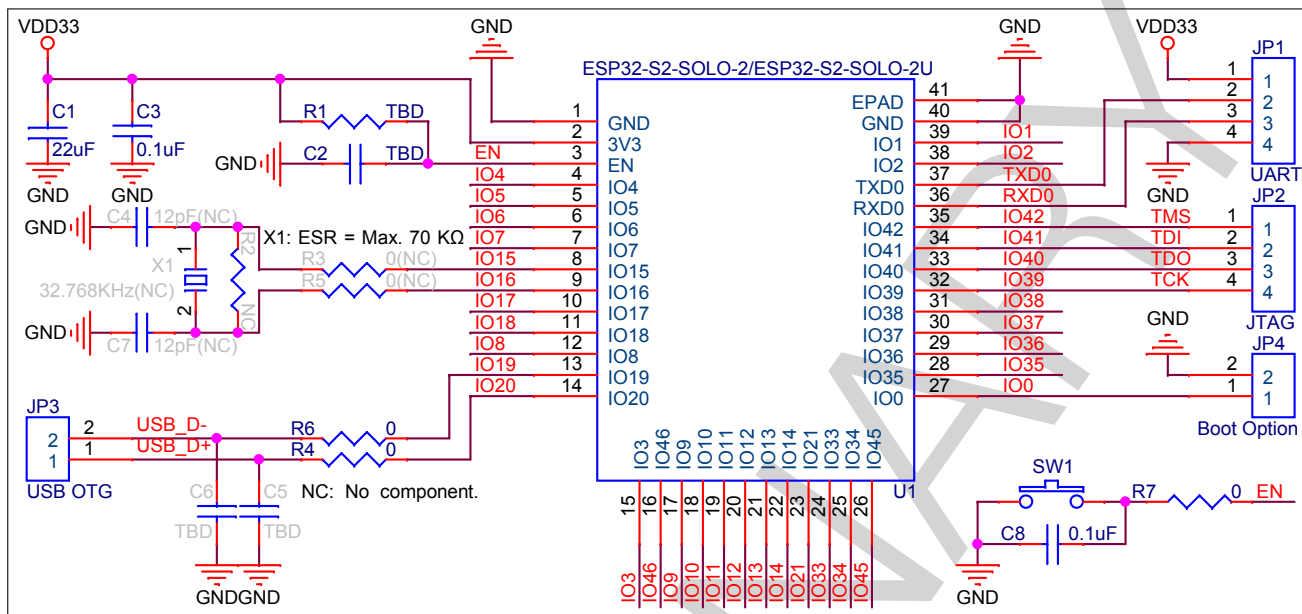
VDD33
C1
22uF
GND
C3
0.1uF
GND
R1 TBD
GND C2 TBD
GND C4 12pF(NC)
X1
32.768KHz(NC)
GND C7 12pF(NC)
R2
NC
X1: ESR = Max. 70 KΩ
R3 0(NC)
R5 0(NC)
GND
ESP32-S2-SOLO-2/ESP32-S2-SOLO-2U
EN
IO4
IO5
IO6
IO7
IO15
IO16
IO17
IO18
IO8
IO19
IO20

| 1 | GND |
|---|---|
| 2 | 3V3 |
| 3 | EN |
| 4 | IO4 |
| 5 | IO5 |
| 6 | IO6 |
| 7 | IO7 |
| 8 | IO15 |
| 9 | IO16 |
| 10 | IO17 |
| 11 | IO18 |
| 12 | IO8 |
| 13 | IO19 |
| 14 | IO20 |

| EPAD | 41 | |
|---|---|---|
| GND | 40 | |
| IO1 | 39 | IO1 |
| IO2 | 38 | IO2 |
| TXD0 | 37 | TXD0 |
| RXD0 | 36 | RXD0 |
| IO42 | 35 | IO42 |
| IO41 | 34 | IO41 |
| IO40 | 33 | IO40 |
| IO39 | 32 | IO39 |
| IO38 | 31 | IO38 |
| IO37 | 30 | IO37 |
| IO36 | 29 | IO36 |
| IO35 | 28 | IO35 |
| IO0 | 27 | IO0 |

GND
VDD33
JP1
1 2 3 4
UART
GND
JP2
TMS 1
TDI 2
TDO 3
TCK 4
JTAG
GND
JP4
2 1
Boot Option
JP3
USB_D- 2
USB_D+ 1
USB OTG
R6 0
R4 0
C6 TBD
C5 TBD
GNDGND
NC: No component.
IO3 IO46 IO9 IO10 IO11 IO12 IO13 IO14 IO21 IO33 IO34 IO45
15 16 17 18 19 20 21 22 23 24 25 26
IO3 IO46 IO9 IO10 IO11 IO12 IO13 IO14 IO21 IO33 IO34 IO45
U1
SW1
R7 0 EN
C8 0.1uF
GND